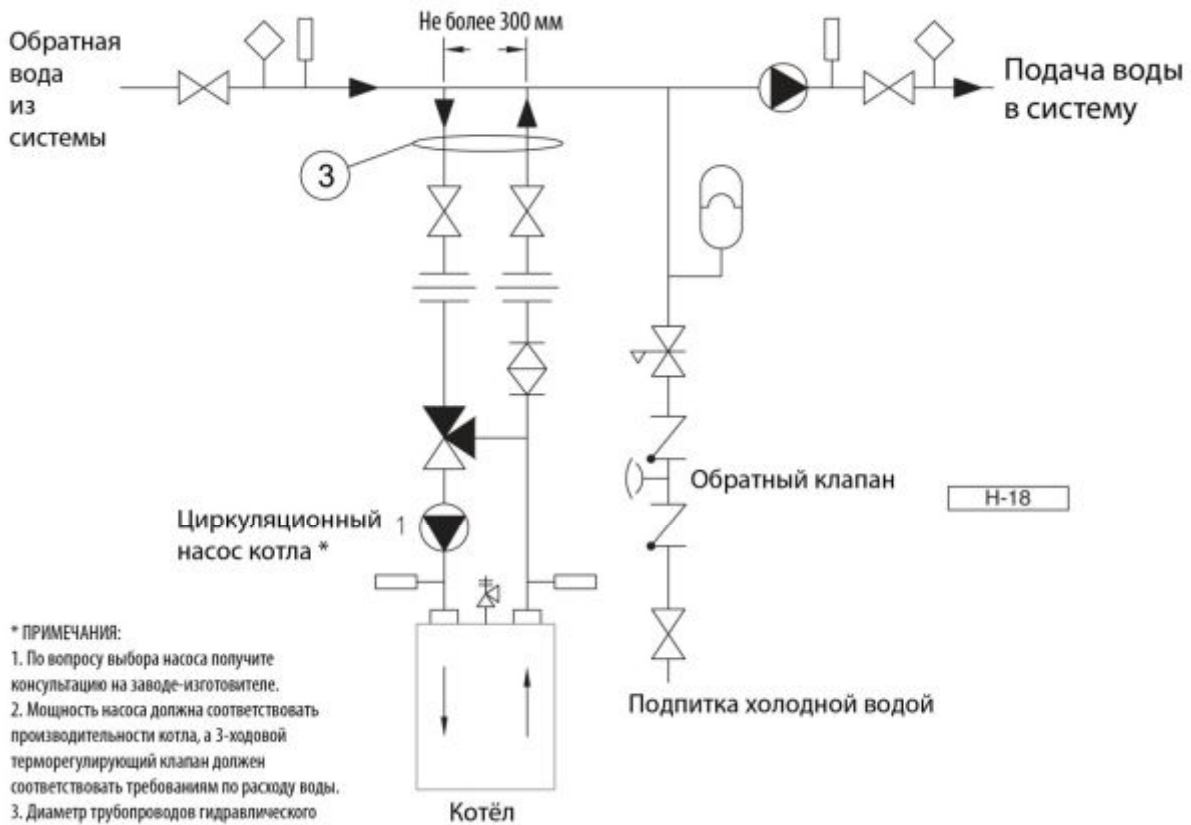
Обратная вода из системы

Не более 300 мм

Подача воды в систему

3

Обратный клапан

H-18

Циркуляционный насос котла *

1

* ПРИМЕЧАНИЯ:
1. По вопросу выбора насоса получите консультацию на заводе-изготовителе.
2. Мощность насоса должна соответствовать производительности котла, а 3-ходовой терморегулирующий клапан должен соответствовать требованиям по расходу воды.
3. Диаметр трубопроводов гидравлического

Котёл

Подпитка холодной водой